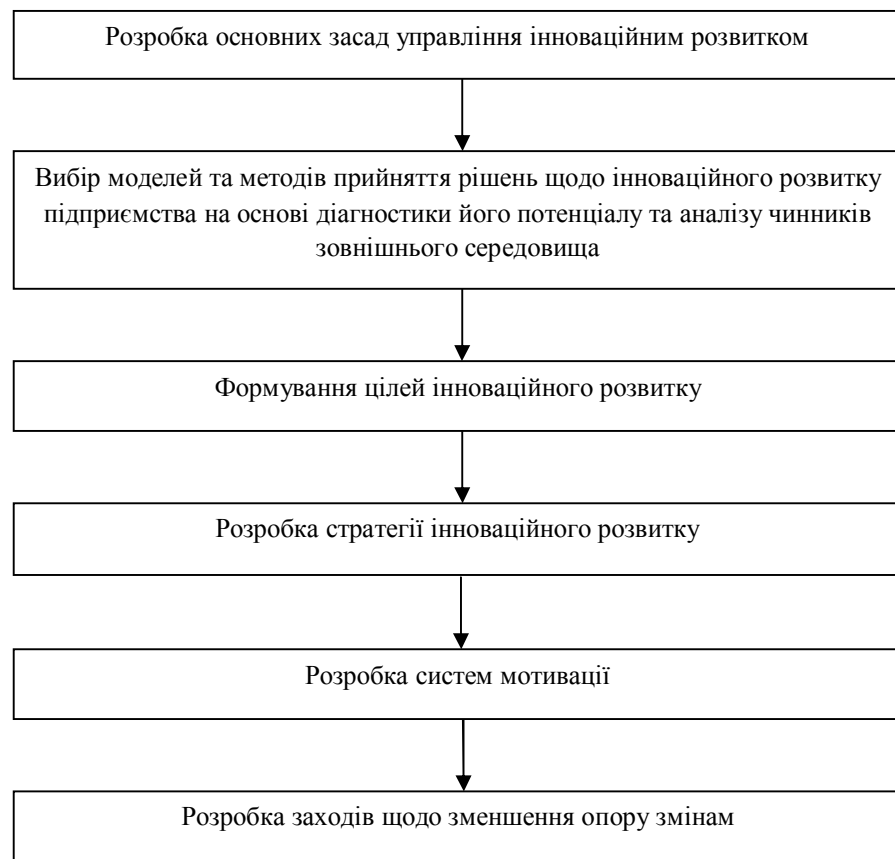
Розробка основних засад управління інноваційним розвитком

Вибір моделей та методів прийняття рішень щодо інноваційного розвитку підприємства на основі діагностики його потенціалу та аналізу чинників зовнішнього середовища

Формування цілей інноваційного розвитку

Розробка стратегії інноваційного розвитку

Розробка систем мотивації

Розробка заходів щодо зменшення опору змінам